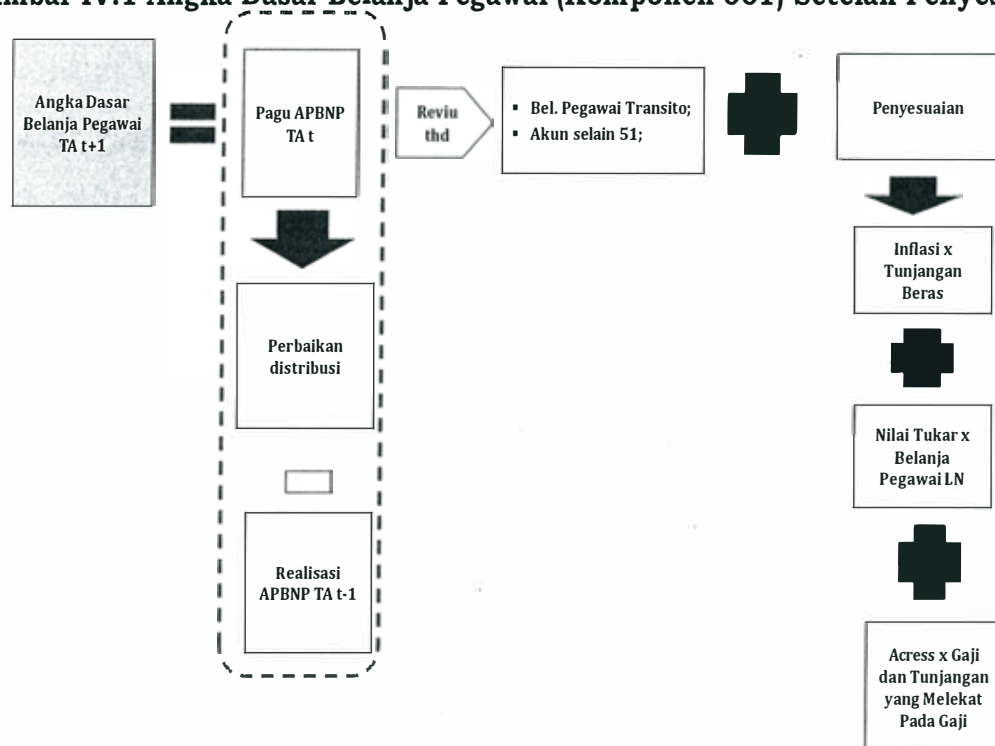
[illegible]mbar IV.1 Angka Dasar Belanja Pegawai (Komponen 001) Setelah Penyes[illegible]

Angka Dasar Belanja Pegawai TA t+1

Pagu APBNP TA t

Perbaikan distribusi

Realisasi APBNP TA t-1

Reviu thd

▪ Bel. Pegawai Transito;
▪ Akun selain 51;

Penyesuaian

Inflasi x Tunjangan Beras

Nilai Tukar x Belanja Pegawai LN

Acress x Gaji dan Tunjangan yang Melekat Pada Gaji